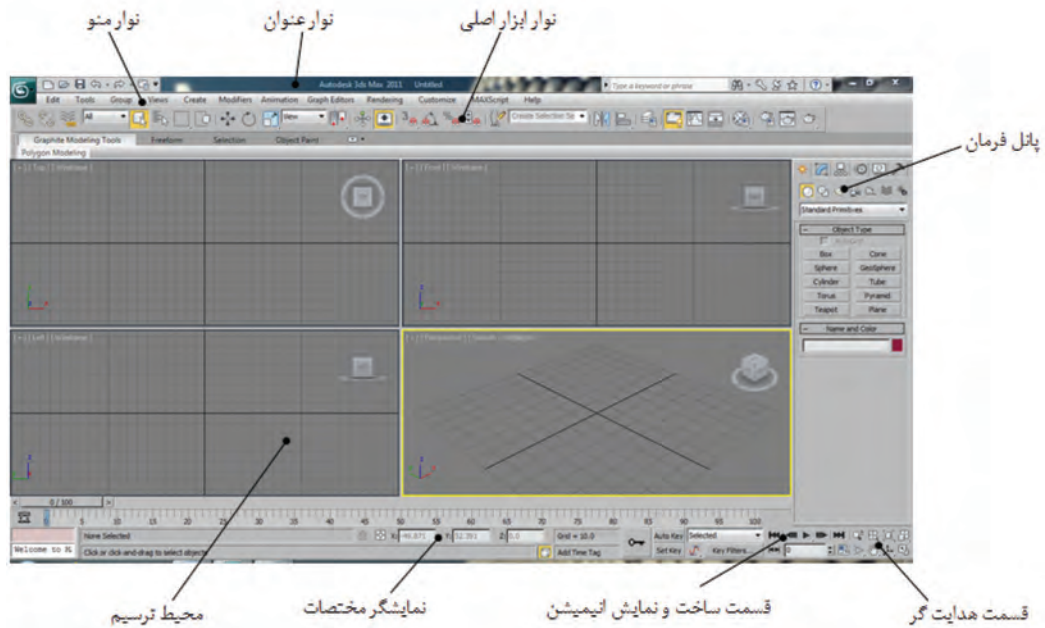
نوارمنو
نوارعنوان
نوار ابزار اصلی
پانل فرمان

Autodesk 3ds Max 2011 Untitled
Type a keyword or phrase
Edit Tools Group Views Create Modifiers Animation Graph Editors Rendering Customize MAXScript Help
All
View
Create Selection Se
Graphite Modeling Tools Freeform Selection Object Paint
Polygon Modeling

Standard Primitives
Object Type
AutoGrid
Box Cone
Sphere GeoSphere
Cylinder Tube
Torus Pyramid
Teapot Plane
Name and Color

0 / 100
0 5 10 15 20 25 30 35 40 45 50 55 60 65 70 75 80 85 90 95 100
None Selected
Welcome to M
Click or click-and-drag to select objects
X: -46.871 Y: 52.391 Z: 0.0
Grid = 10.0
Add Time Tag
Auto Key Selected
Set Key Key Filters...
0

محیط ترسیم
نمایشگر مختصات
قسمت ساخت و نمایش انیمیشن
قسمت هدایت گر